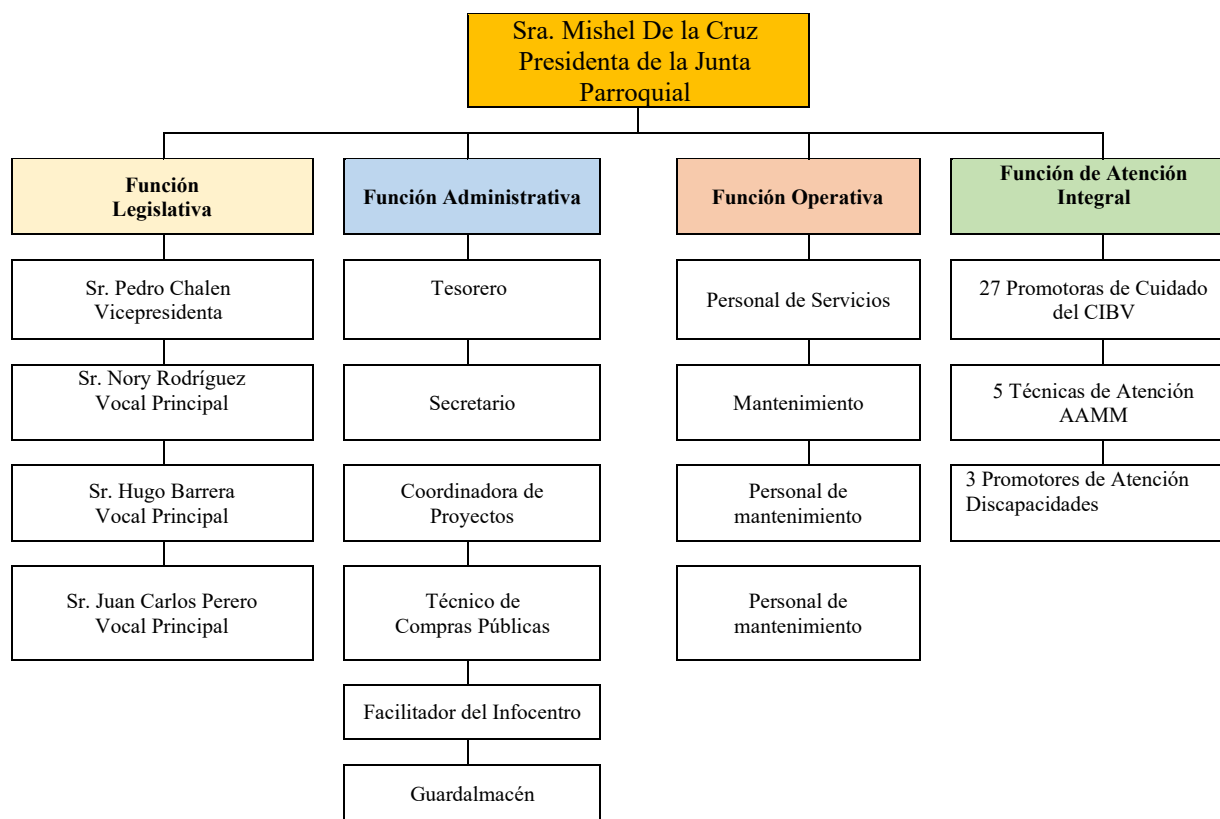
Sra. Mishel De la Cruz
Presidenta de la Junta Parroquial

Función Legislativa

Sr. Pedro Chalen
Vicepresidenta

Sr. Nory Rodríguez
Vocal Principal

Sr. Hugo Barrera
Vocal Principal

Sr. Juan Carlos Perero
Vocal Principal

Función Administrativa

Tesorero

Secretario

Coordinadora de Proyectos

Técnico de Compras Públicas

Facilitador del Infocentro

Guardalmacén

Función Operativa

Personal de Servicios

Mantenimiento

Personal de mantenimiento

Personal de mantenimiento

Función de Atención Integral

27 Promotoras de Cuidado del CIBV

5 Técnicas de Atención AAMM

3 Promotores de Atención Discapacidades